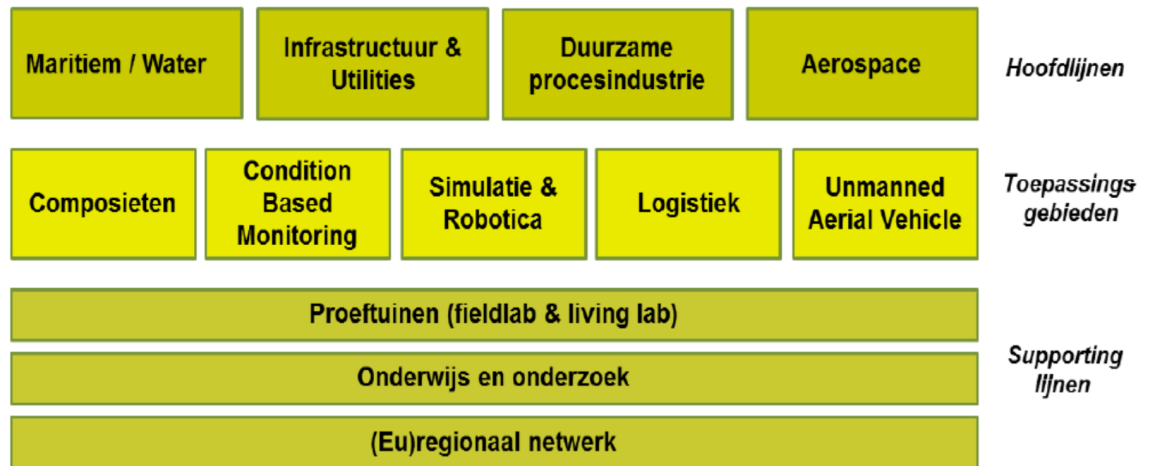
Maritiem / Water

Infrastructuur & Utilities

Duurzame procesindustrie

Aerospace

Hoofdlijnen

Composieten

Condition Based Monitoring

Simulatie & Robotica

Logistiek

Unmanned Aerial Vehicle

Toepassingsgebieden

Proeftuinen (fieldlab & living lab)

Onderwijs en onderzoek

(Eu)regionaal netwerk

Supporting lijnen